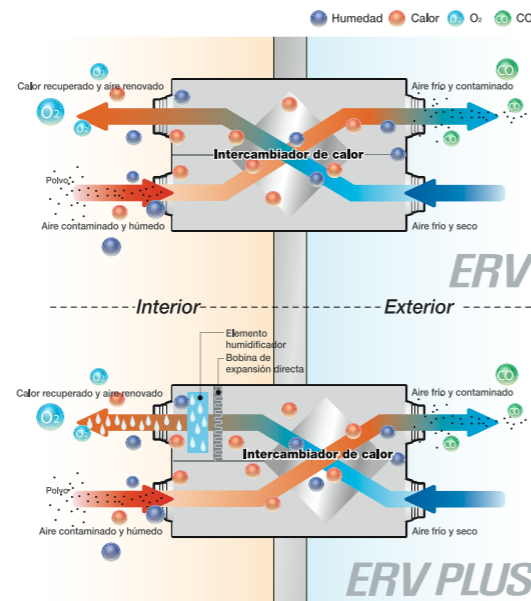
Humedad Calor $O_2$ CO

Calor recuperado y aire renovado
$O_2$
$O_2$
$O_2$
Aire frío y contaminado
CO
CO
Intercambiador de calor
Polvo
Aire contaminado y húmedo
Aire frío y seco
ERV

Interior
Exterior

Elemento humidificador
Bobina de expansión directa
Calor recuperado y aire renovado
$O_2$
$O_2$
$O_2$
Aire frío y contaminado
CO
CO
Intercambiador de calor
Polvo
Aire contaminado y húmedo
Aire frío y seco
ERV PLUS